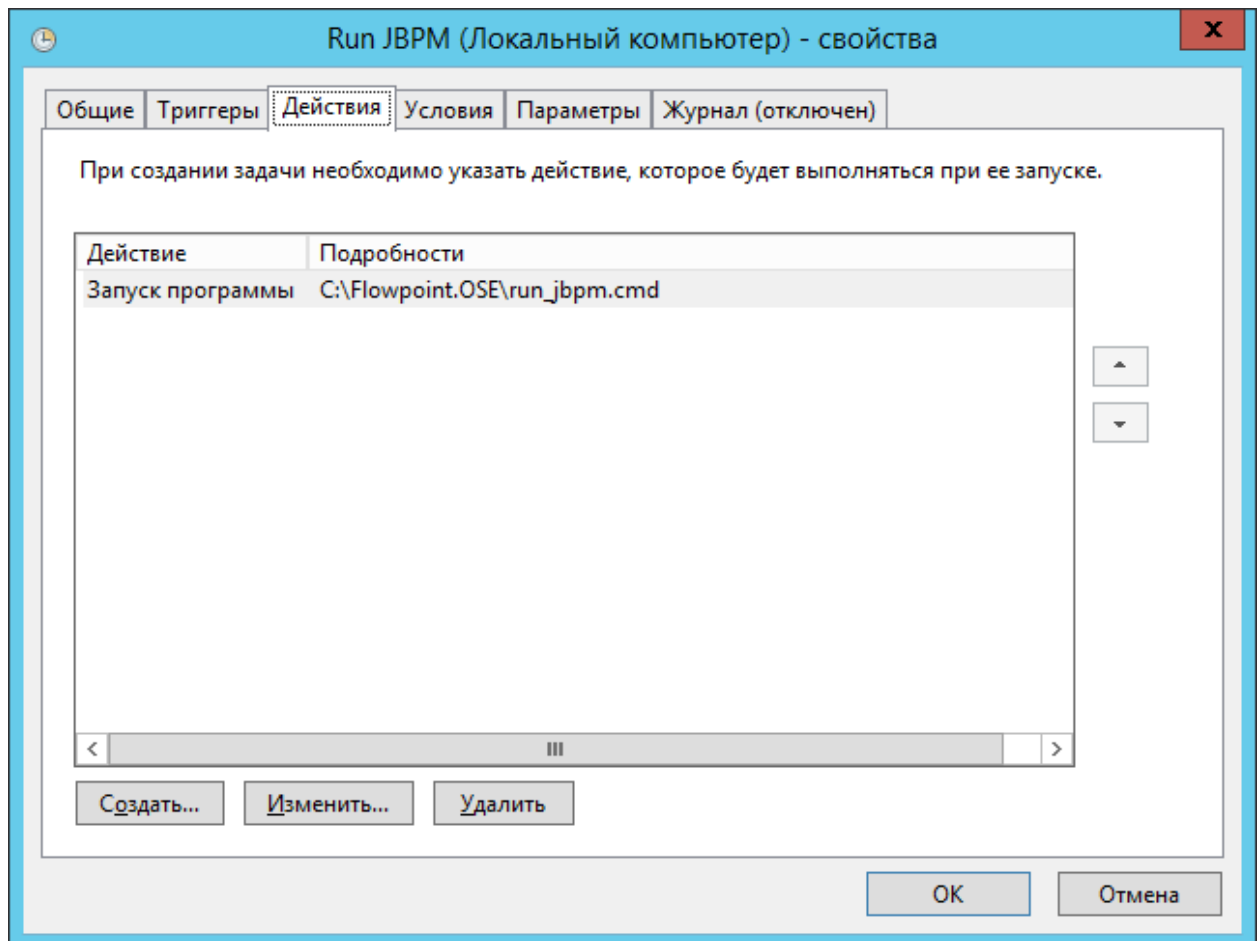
Run JBPM (Локальный компьютер) - свойства

Общие | Триггеры | Действия | Условия | Параметры | Журнал (отключен)

При создании задачи необходимо указать действие, которое будет выполняться при ее запуске.

| Действие | Подробности |
|---|---|
| Запуск программы | C:\Flowpoint.OSE\run_jbpm.cmd |

Создать... Изменить... Удалить

OK Отмена